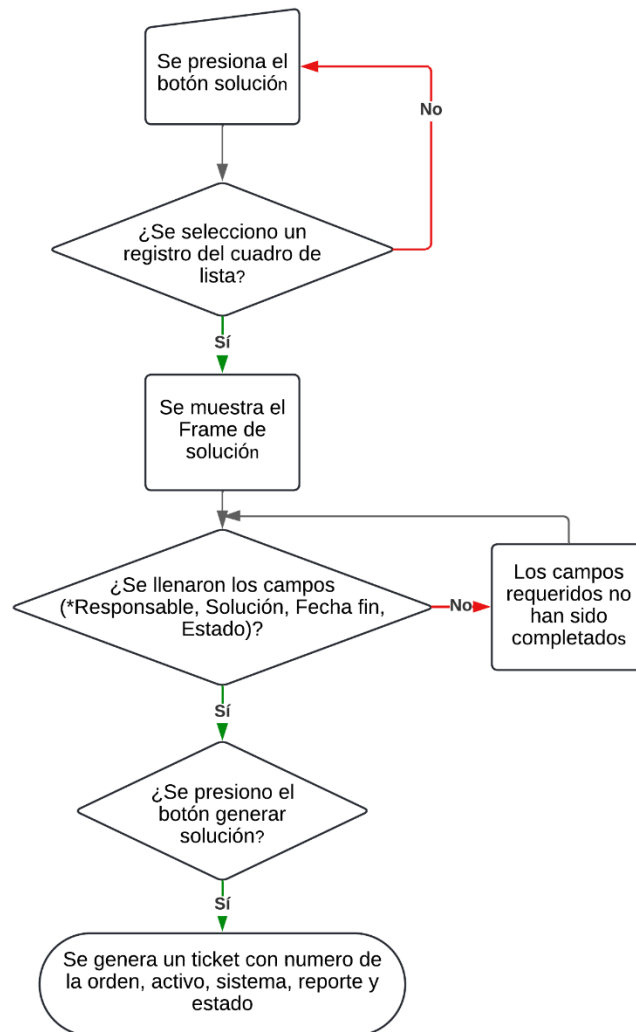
Se presiona el botón solución

No

¿Se selecciono un registro del cuadro de lista?

Sí

Se muestra el Frame de solución

¿Se llenaron los campos (*Responsable, Solución, Fecha fin, Estado)?

No

Los campos requeridos no han sido completados

Sí

¿Se presiono el botón generar solución?

Sí

Se genera un ticket con numero de la orden, activo, sistema, reporte y estado